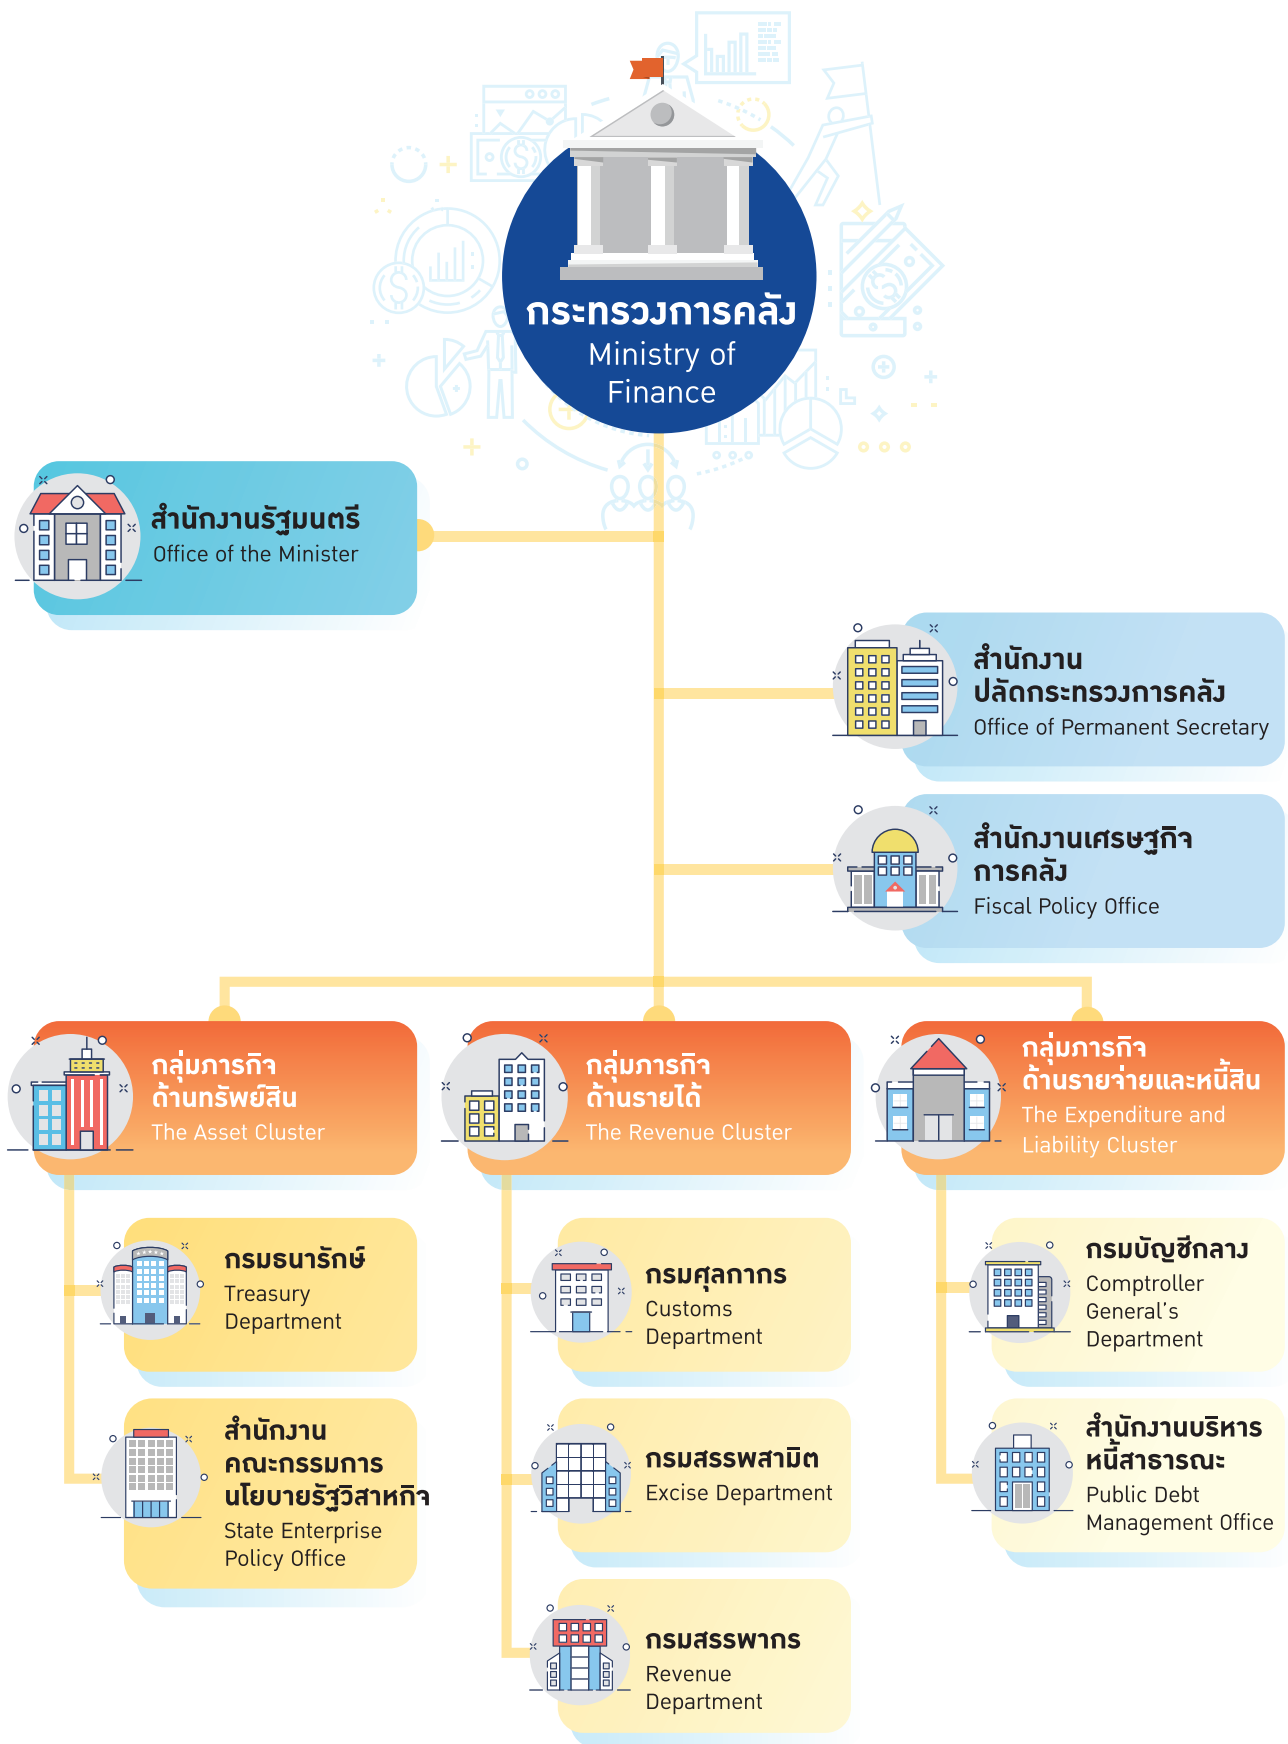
กระทรวงการคลัง
Ministry of Finance

สำนักงานรัฐมนตรี
Office of the Minister

สำนักงานปลัดกระทรวงการคลัง
Office of Permanent Secretary

สำนักงานเศรษฐกิจการคลัง
Fiscal Policy Office

กลุ่มภารกิจด้านทรัพย์สิน
The Asset Cluster

กลุ่มภารกิจด้านรายได้
The Revenue Cluster

กลุ่มภารกิจด้านรายจ่ายและหนี้สิน
The Expenditure and Liability Cluster

กรมธนารักษ์
Treasury Department

สำนักงานคณะกรรมการนโยบายรัฐวิสาหกิจ
State Enterprise Policy Office

กรมศุลกากร
Customs Department

กรมสรรพสามิต
Excise Department

กรมสรรพากร
Revenue Department

กรมบัญชีกลาง
Comptroller General's Department

สำนักงานบริหารหนี้สาธารณะ
Public Debt Management Office